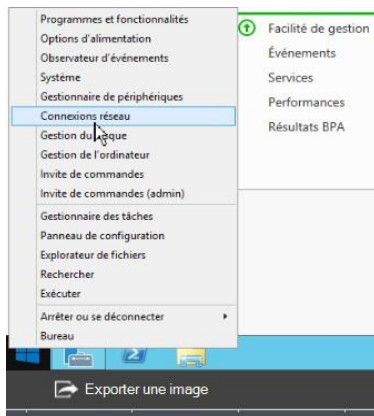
Programmes et fonctionnalités
Options d'alimentation
Observateur d'événements
Système
Gestionnaire de périphériques
Connexions réseau
Gestion du disque
Gestion de l'ordinateur
Invite de commandes
Invite de commandes (admin)
Gestionnaire des tâches
Panneau de configuration
Explorateur de fichiers
Rechercher
Exécuter
Arrêter ou se déconnecter
Bureau

Facilité de gestion
Événements
Services
Performances
Résultats BPA

Exporter une image